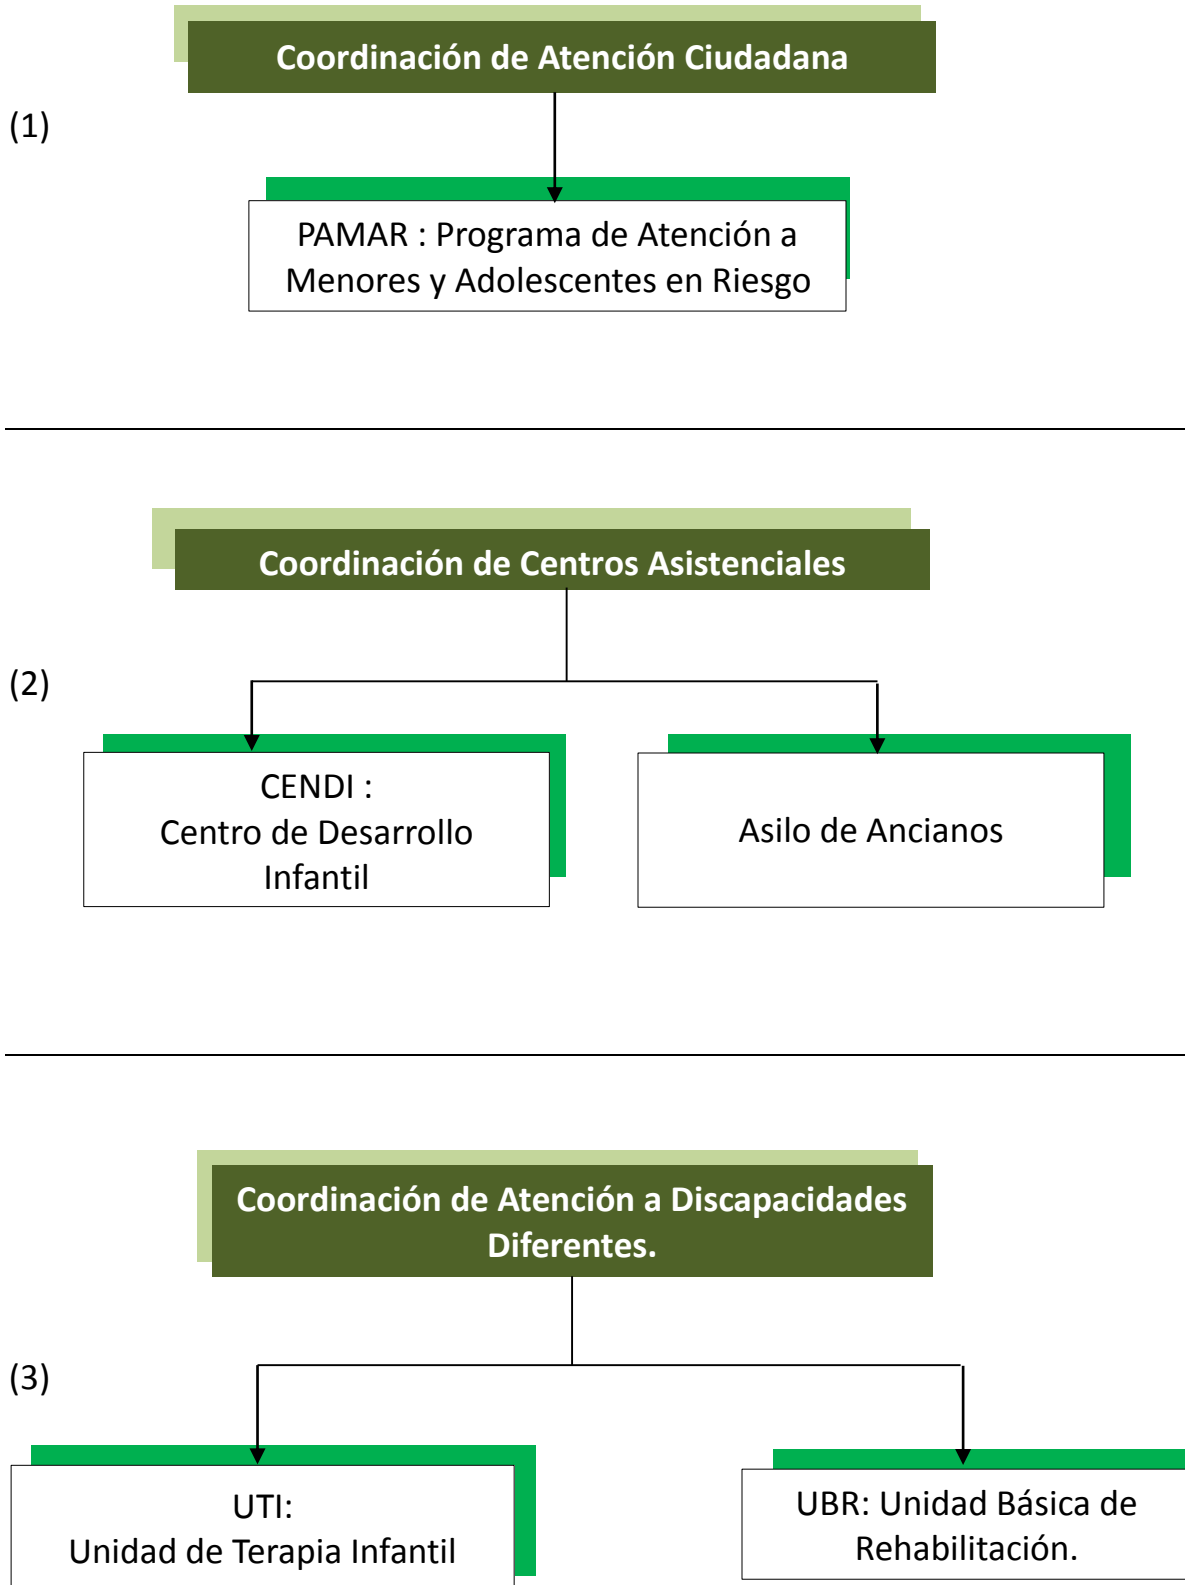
Coordinación de Atención Ciudadana

(1)

PAMAR : Programa de Atención a Menores y Adolescentes en Riesgo

Coordinación de Centros Asistenciales

(2)

CENDI :
Centro de Desarrollo Infantil

Asilo de Ancianos

Coordinación de Atención a Discapacidades Diferentes.

(3)

UTI:
Unidad de Terapia Infantil

UBR: Unidad Básica de Rehabilitación.